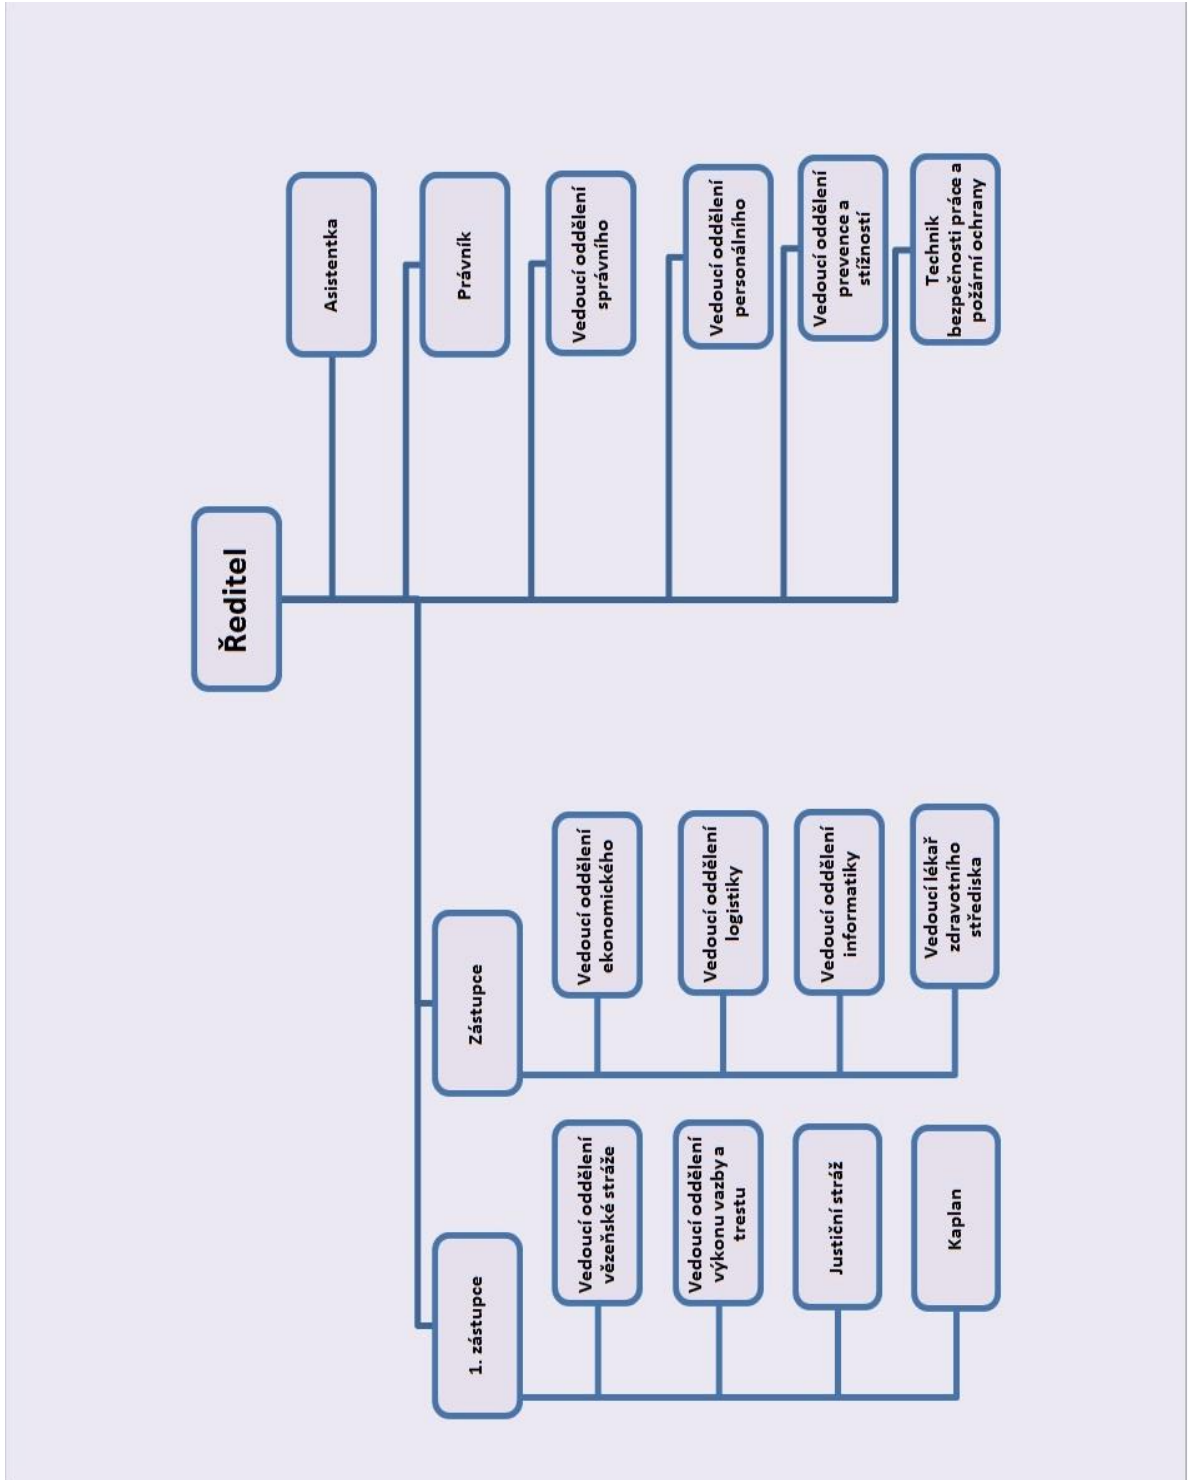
Ředitel

Asistentka

Právník

Vedoucí oddělení správního

Vedoucí oddělení personálního

Vedoucí oddělení prevence a stížností

Technik bezpečnosti práce a požární ochrany

Zástupce

Vedoucí oddělení ekonomického

Vedoucí oddělení logistiky

Vedoucí oddělení informatiky

Vedoucí lékař zdravotního střediska

1. zástupce

Vedoucí oddělení vězeňské stráže

Vedoucí oddělení výkonu vazby a trestu

Justiční stráž

Kaplan